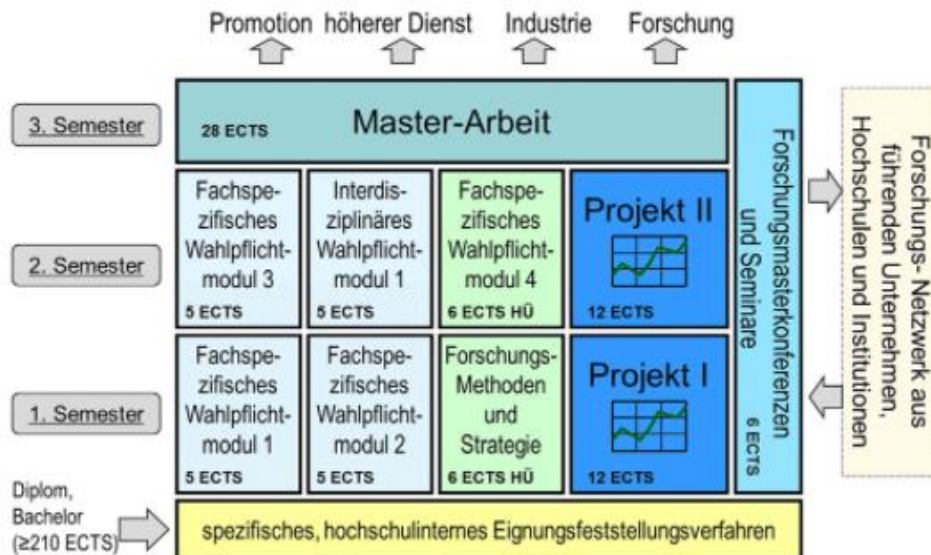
Promotion höherer Dienst Industrie Forschung

3. Semester

28 ECTS Master-Arbeit

2. Semester

Fachspezifisches Wahlpflichtmodul 3
5 ECTS

Interdisziplinäres Wahlpflichtmodul 1
5 ECTS

Fachspezifisches Wahlpflichtmodul 4
6 ECTS HÜ

Projekt II
12 ECTS

1. Semester

Fachspezifisches Wahlpflichtmodul 1
5 ECTS

Fachspezifisches Wahlpflichtmodul 2
5 ECTS

Forschungs-Methoden und Strategie
6 ECTS HÜ

Projekt I
12 ECTS

Forschungsmasterkonferenzen und Seminare
6 ECTS

Forschungs- Netzwerk aus führenden Unternehmen, Hochschulen und Institutionen

Diplom, Bachelor (≥210 ECTS)

spezifisches, hochschulinternes Eignungsfeststellungsverfahren